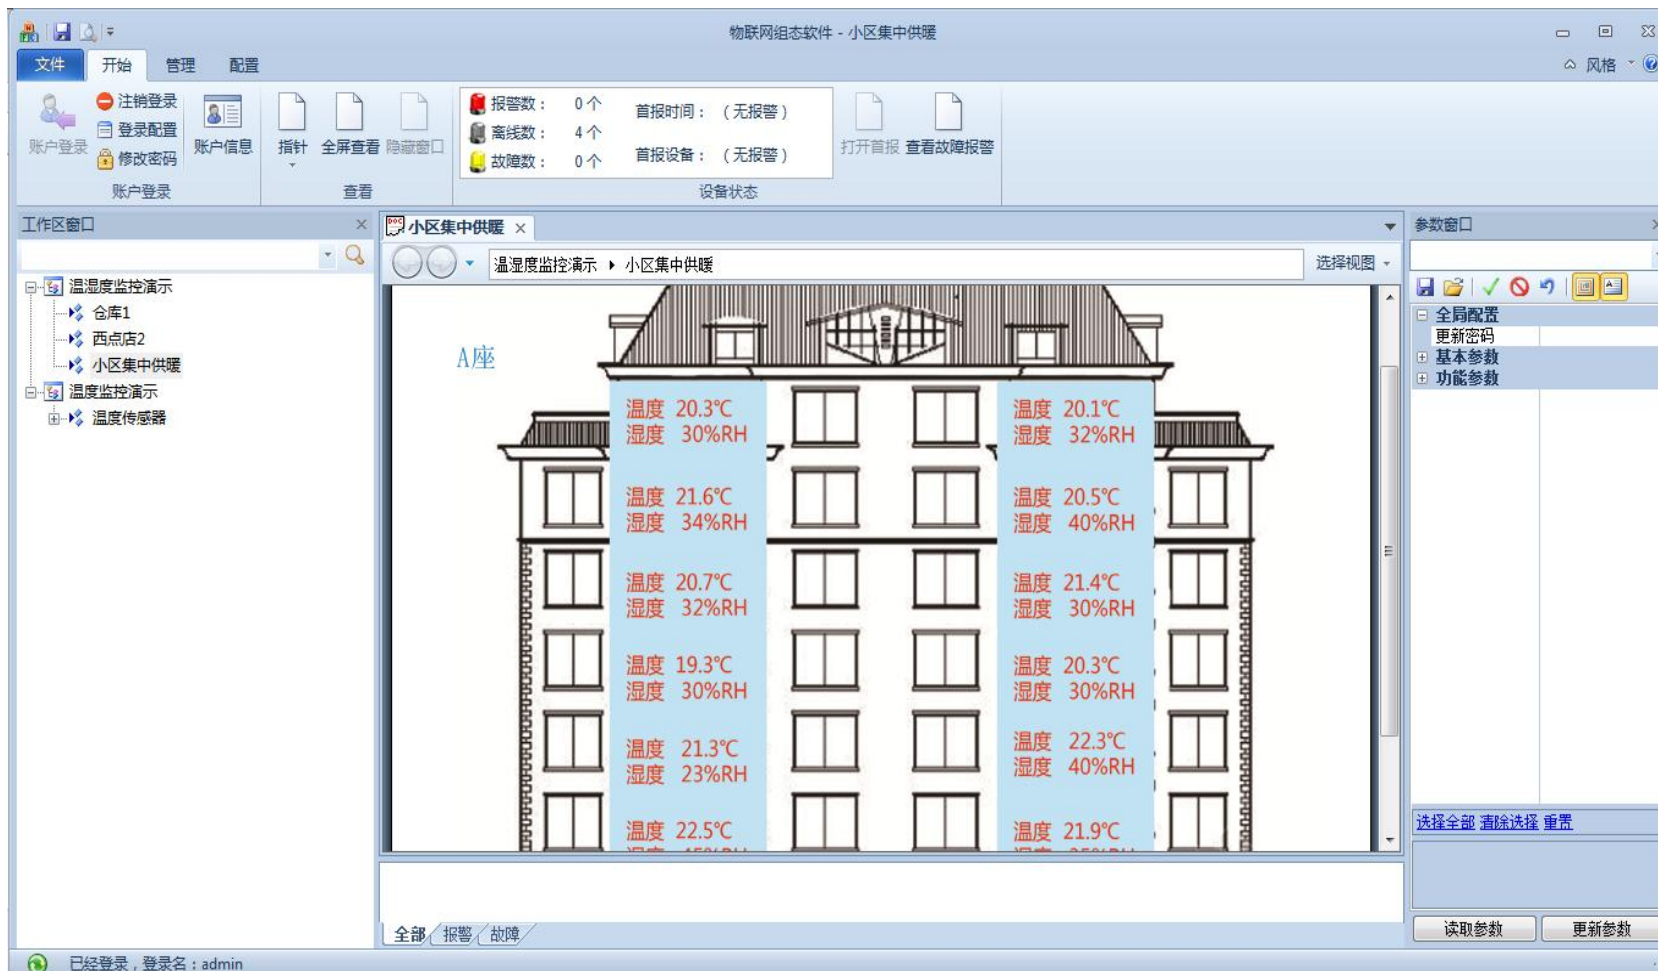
物联网组态软件 - 小区集中供暖

文件 开始 管理 配置

风格

注销登录
登录配置
修改密码
账户登录
账户信息
账户登录

指针 全屏查看 隐藏窗口
查看

报警数： 0 个
离线数： 4 个
故障数： 0 个
首报时间： （无报警）
首报设备： （无报警）
设备状态

打开首报 查看故障报警

工作区窗口

温湿度监控演示
仓库1
西点店2
小区集中供暖
温度监控演示
温度传感器

小区集中供暖

温湿度监控演示 ▸ 小区集中供暖

选择视图

A座

温度 20.3℃
湿度 30%RH

温度 20.1℃
湿度 32%RH

温度 21.6℃
湿度 34%RH

温度 20.5℃
湿度 40%RH

温度 20.7℃
湿度 32%RH

温度 21.4℃
湿度 30%RH

温度 19.3℃
湿度 30%RH

温度 20.3℃
湿度 30%RH

温度 21.3℃
湿度 23%RH

温度 22.3℃
湿度 40%RH

温度 22.5℃
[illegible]

温度 21.9℃
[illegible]

全部 报警 故障

参数窗口

全局配置
更新密码
基本参数
功能参数

选择全部 清除选择 重置

读取参数 更新参数

已经登录，登录名：admin